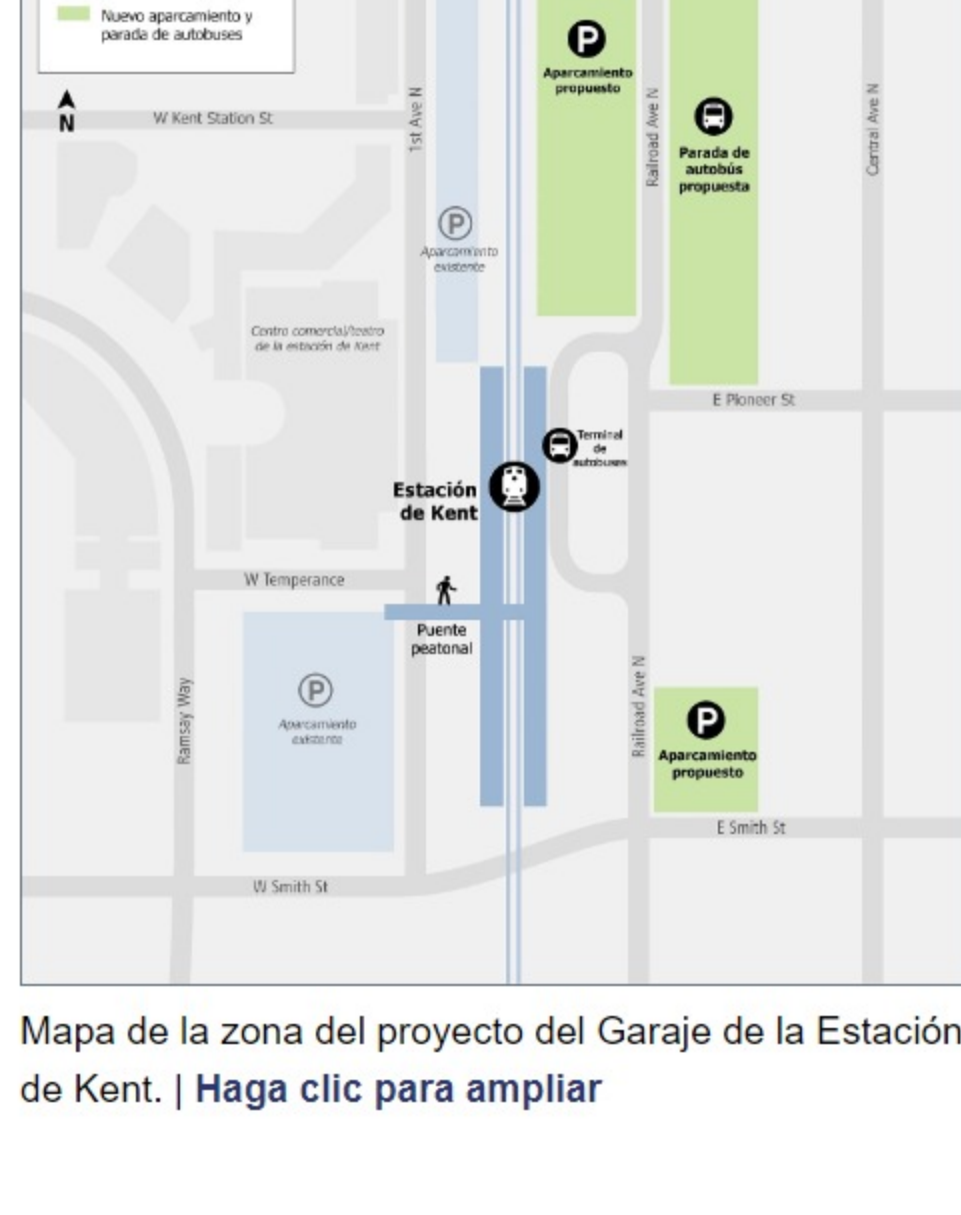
Nuevo aparcamiento y parada de autobuses

N

W Kent Station St

1st Ave N

P

Aparcamiento propuesto

Railroad Ave N

Parada de autobús propuesta

Central Ave N

P

Aparcamiento existente

Centro comercial/teatro de la estación de Kent

E Pioneer St

Terminal de autobuses

Estación de Kent

W Temperance

Puente peatonal

P

Aparcamiento existente

Ramsay Way

Railroad Ave N

P

Aparcamiento propuesto

E Smith St

W Smith St

Mapa de la zona del proyecto del Garaje de la Estación de Kent. | Haga clic para ampliar